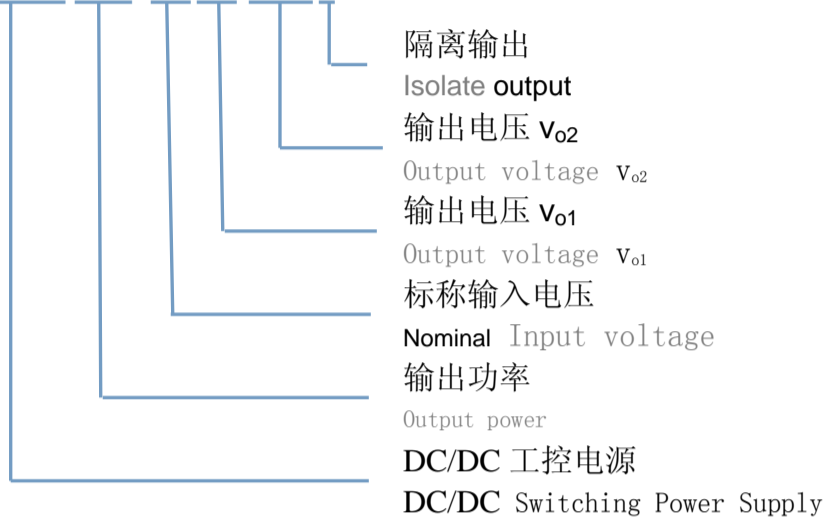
隔离输出
Isolate output
输出电压 $V_{o2}$
Output voltage $V_{o2}$
输出电压 $V_{o1}$
Output voltage $V_{o1}$
标称输入电压
Nominal Input voltage
输出功率
Output power
DC/DC 工控电源
DC/DC Switching Power Supply